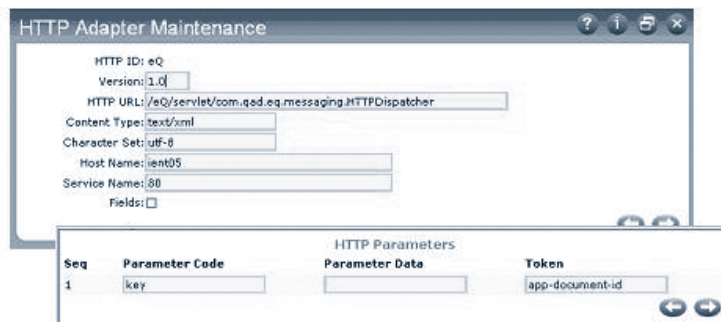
HTTP Adapter Maintenance

HTTP ID: eQ
Version: 1.0
HTTP URL: /eQ/servlet/com.qad.eq.messaging.HTTPDispatcher
Content Type: text/xml
Character Set: utf-8
Host Name: ient05
Service Name: 80
Fields:

HTTP Parameters

| Seq | Parameter Code | Parameter Data | Token |
|---|---|---|---|
| 1 | key | | app-document-id |